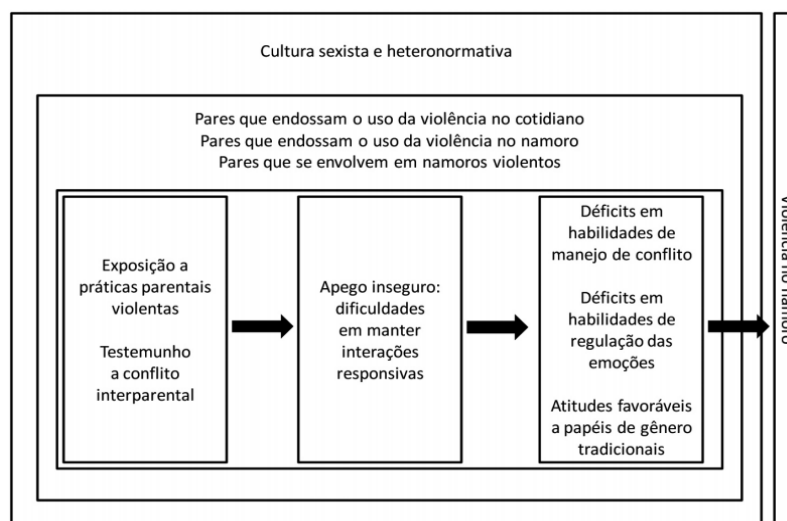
Cultura sexista e heteronormativa

Pares que endossam o uso da violência no cotidiano
Pares que endossam o uso da violência no namoro
Pares que se envolvem em namoros violentos

Exposição a práticas parentais violentas

Testemunho a conflito interparental

Apego inseguro: dificuldades em manter interações responsivas

Déficits em habilidades de manejo de conflito

Déficits em habilidades de regulação das emoções

Atitudes favoráveis a papéis de gênero tradicionais

Violência no namoro